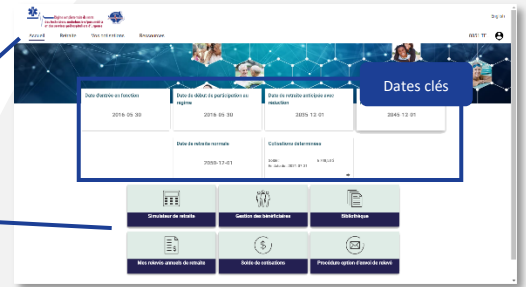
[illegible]

Accueil Retraite Vos cotisations Ressources

Dates clés

Date d'entrée en fonction
2016 05 30

Date du début de participation au régime
2016 05 30

Date de retraite anticipée avec réduction
2055 12 01

2045 12 01

Date de retraite normale
2055 12 01

Cotisations déterminées
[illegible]

Simulateur de retraite

Gestion des bénéficiaires

Bibliothèque

Mes relevés annuels de retraite

Solde de cotisations

Procédure option d'envoi de relevé